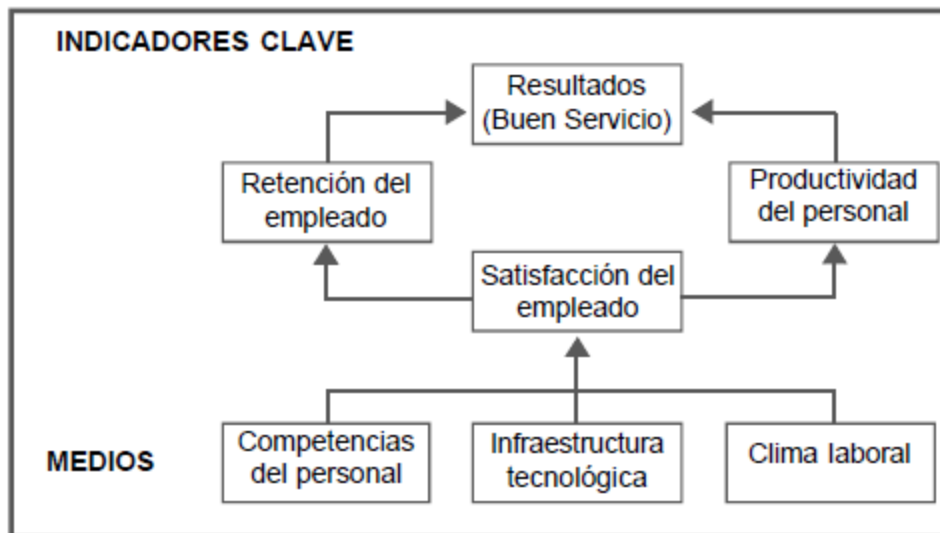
INDICADORES CLAVE

Resultados (Buen Servicio)

Retención del empleado

Productividad del personal

Satisfacción del empleado

MEDIOS

Competencias del personal

Infraestructura tecnológica

Clima laboral